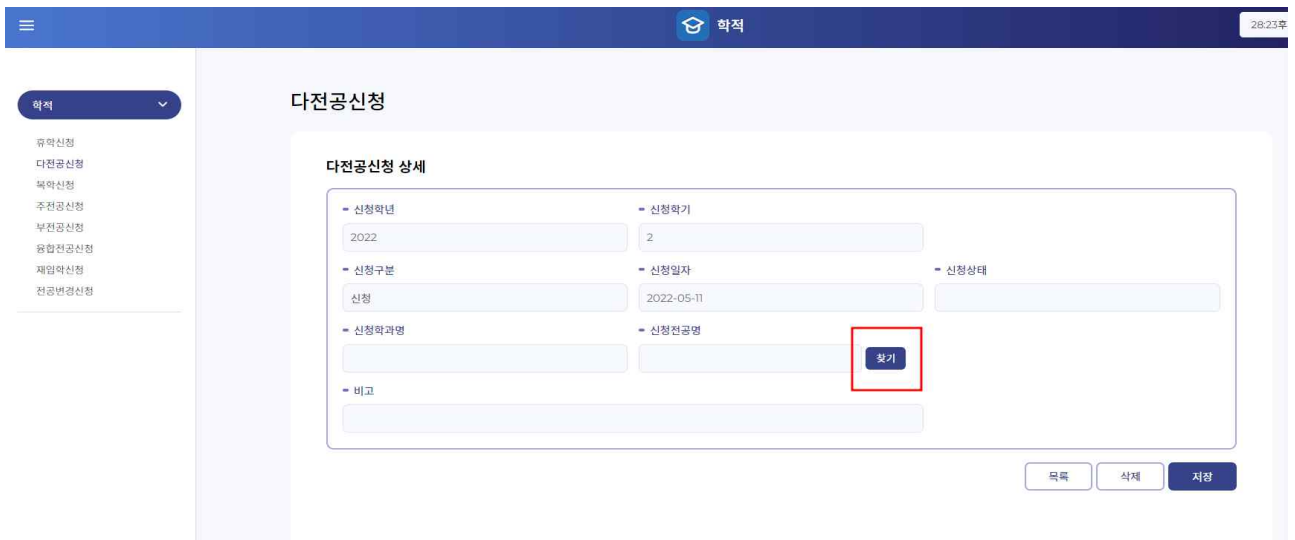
학적

28:23후

학적

휴학신청
다전공신청
복학신청
주전공신청
부전공신청
융합전공신청
재입학신청
전공변경신청

다전공신청

다전공신청 상세

- 신청학년
2022

- 신청학기
2

- 신청구분
신청

- 신청일자
2022-05-11

- 신청상태

- 신청학과명

- 신청전공명

찾기

- 비고

목록 삭제 저장